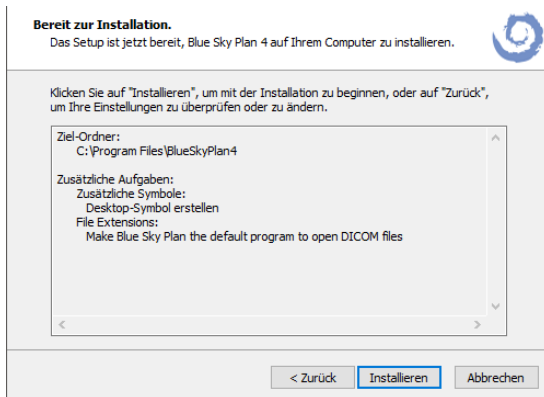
Bereit zur Installation.
Das Setup ist jetzt bereit, Blue Sky Plan 4 auf Ihrem Computer zu installieren.

Klicken Sie auf "Installieren", um mit der Installation zu beginnen, oder auf "Zurück", um Ihre Einstellungen zu überprüfen oder zu ändern.

Ziel-Ordner:
C:\Program Files\BlueSkyPlan4

Zusätzliche Aufgaben:
Zusätzliche Symbole:
Desktop-Symbol erstellen
File Extensions:
Make Blue Sky Plan the default program to open DICOM files

< Zurück
Installieren
Abbrechen